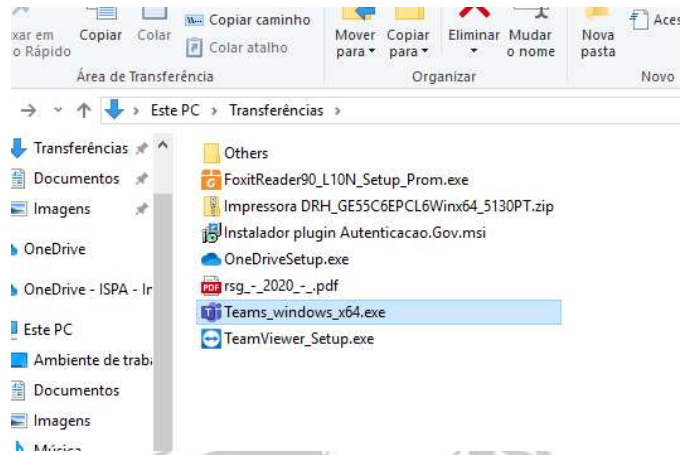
xar em o Rápido Copiar Colar Copiar caminho Colar atalho
Área de Transferência
Mover para ▾ Copiar para ▾ Eliminar ▾ Mudar o nome
Organizar
Nova pasta Aces
Novo

→ ˅ ↑ › Este PC › Transferências ›

Transferências
Documentos
Imagens
OneDrive
OneDrive - ISPA - Ir
Este PC
Ambiente de traba
Documentos
Imagens
Música

Others
FoxitReader90_L10N_Setup_Prom.exe
Impressora DRH_GE55C6EPCL6Winx64_5130PT.zip
Instalador plugin Autenticacao.Gov.msi
OneDriveSetup.exe
rsg_-_2020_-_.pdf
Teams_windows_x64.exe
TeamViewer_Setup.exe